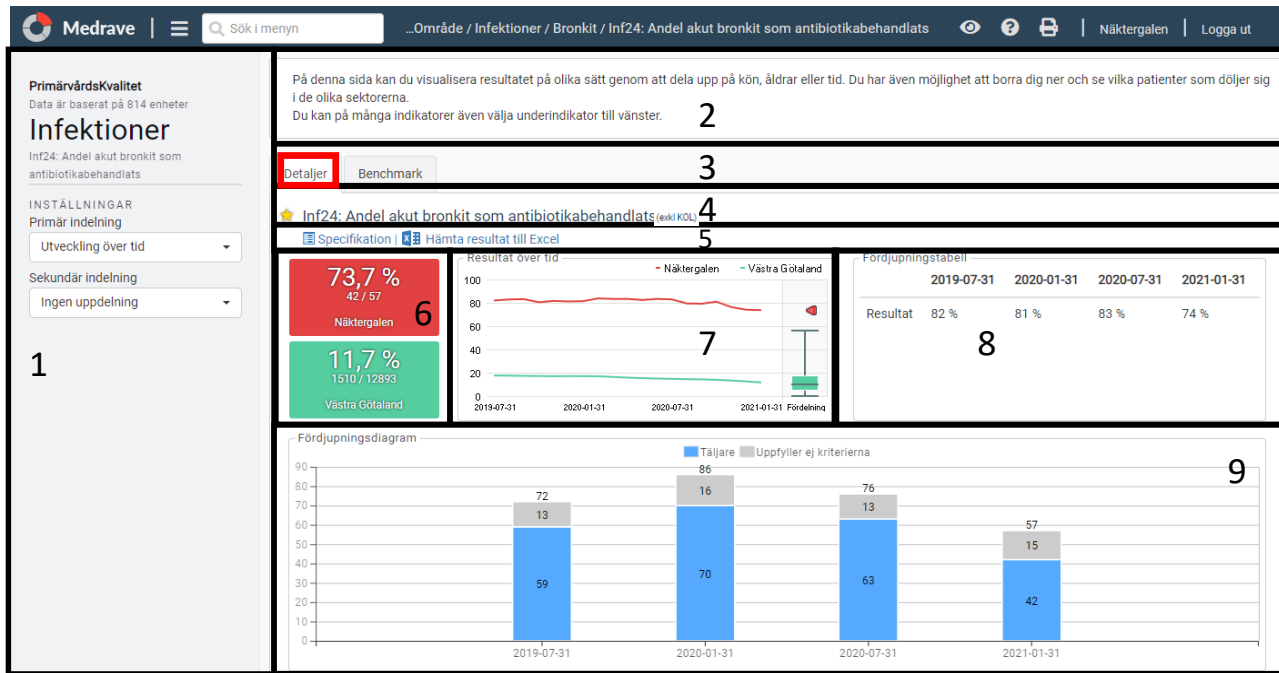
Medrave | Sök i menyn ...Område / Infektioner / Bronkit / Inf24: Andel akut bronkit som antibiotikabehandlats Näktergalen | Logga ut

PrimärvårdsKvalitet
Data är baserat på 814 enheter
Infektioner
Inf24: Andel akut bronkit som antibiotikabehandlats

INSTÄLLNINGAR
Primär indelning
Utveckling över tid
Sekundär indelning
Ingen uppdelning

1

På denna sida kan du visualisera resultatet på olika sätt genom att dela upp på kön, åldrar eller tid. Du har även möjlighet att borra dig ner och se vilka patienter som döljer sig i de olika sektorerna.
Du kan på många indikatorer även välja underindikator till vänster.

2

Detaljer Benchmark 3

Inf24: Andel akut bronkit som antibiotikabehandlats (exkl KOL) 4

Specifikation | Hämta resultat till Excel 5

73,7 %
42 / 57
Näktergalen

11,7 %
1510 / 12893
Västra Götaland

6

Resultat över tid
— Näktergalen — Västra Götaland
100
80
60
40
20
0
2019-07-31 2020-01-31 2020-07-31 2021-01-31 Fördelning

7

Fördjupningstabell

| | 2019-07-31 | 2020-01-31 | 2020-07-31 | 2021-01-31 |
|---|---|---|---|---|
| Resultat | 82 % | 81 % | 83 % | 74 % |

8

Fördjupningsdiagram
Täljare Uppfyller ej kriterierna

9

90
80
70
60
50
40
30
20
10
0

72 13 59
86 16 70
76 13 63
57 15 42

2019-07-31 2020-01-31 2020-07-31 2021-01-31